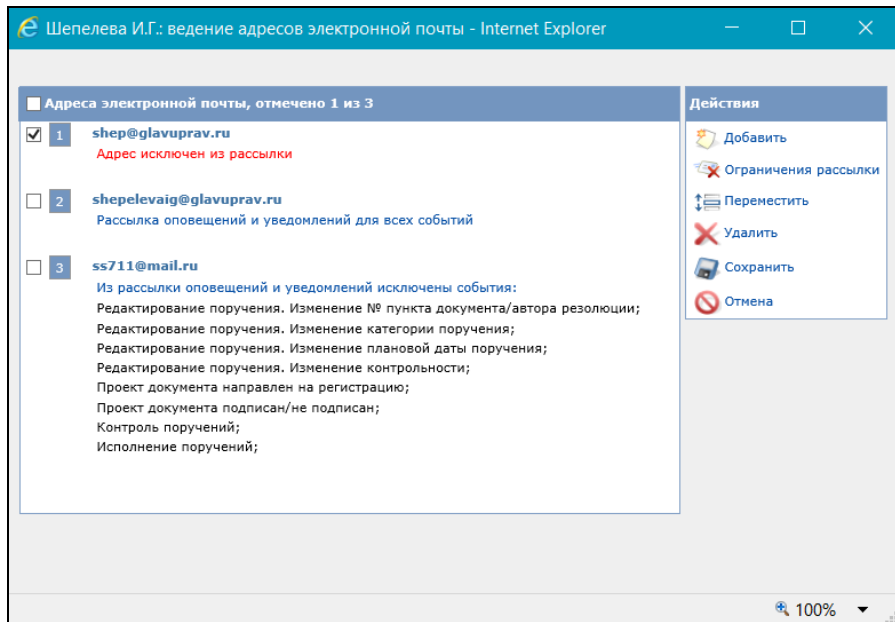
Шепелева И.Г.: ведение адресов электронной почты - Internet Explorer

Адреса электронной почты, отмечено 1 из 3

1 shep@glavuprav.ru
Адрес исключен из рассылки

2 shepelevaig@glavuprav.ru
Рассылка оповещений и уведомлений для всех событий

3 ss711@mail.ru
Из рассылки оповещений и уведомлений исключены события:
Редактирование поручения. Изменение № пункта документа/автора резолюции;
Редактирование поручения. Изменение категории поручения;
Редактирование поручения. Изменение плановой даты поручения;
Редактирование поручения. Изменение контрольности;
Проект документа направлен на регистрацию;
Проект документа подписан/не подписан;
Контроль поручений;
Исполнение поручений;

Действия
Добавить
Ограничения рассылки
Переместить
Удалить
Сохранить
Отмена

100%